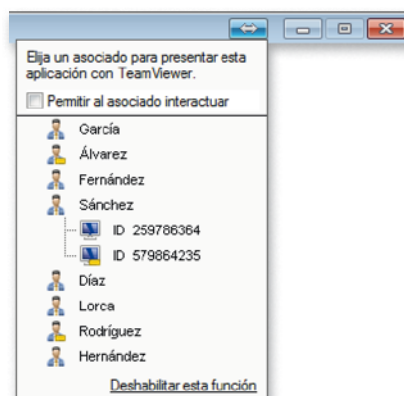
Elija un asociado para presentar esta aplicación con TeamViewer.

Permitir al asociado interactuar

García
Álvarez
Fernández
Sánchez
ID 259786364
ID 579864235
Díaz
Lorca
Rodríguez
Hernández

Deshabilitar esta función